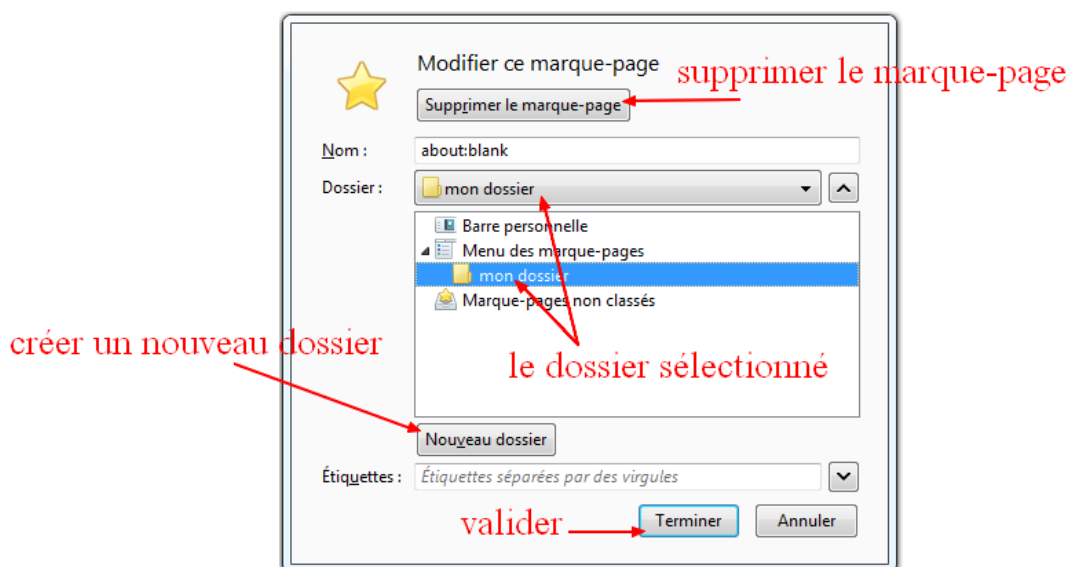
Modifier ce marque-page

supprimer le marque-page

Supprimer le marque-page

Nom : about:blank

Dossier : mon dossier

Barre personnelle
Menu des marque-pages
mon dossier
Marque-pages non classés

créer un nouveau dossier

le dossier sélectionné

Nouveau dossier

Étiquettes : Étiquettes séparées par des virgules

valider

Terminer

Annuler